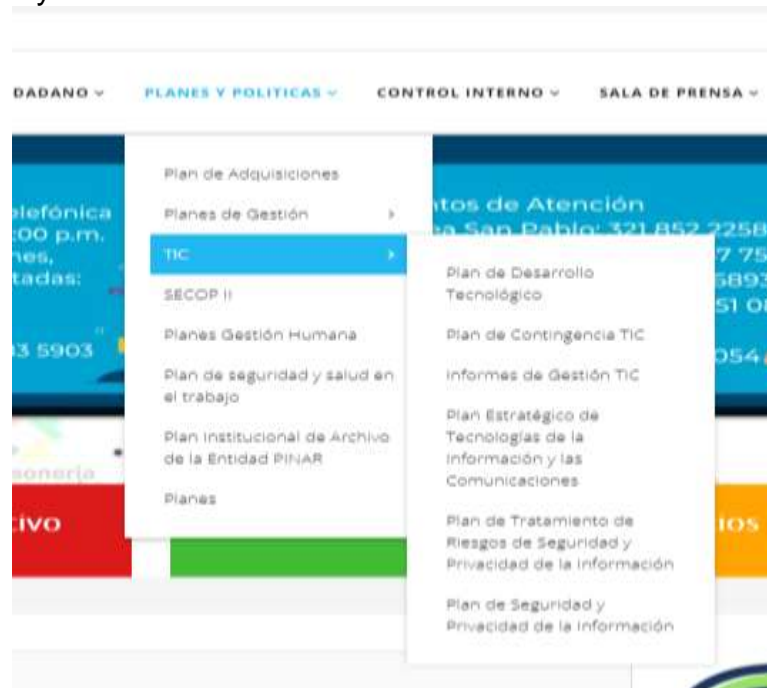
DADANO ⌄ PLANES Y POLITICAS ⌄ CONTROL INTERNO ⌄ SALA DE PRENSA ⌄

Plan de Adquisiciones

Planes de Gestión ›

TIC ›

SECOP II

Planes Gestión Humana

Plan de seguridad y salud en el trabajo

Plan Institucional de Archivo de la Entidad PINAR

Planes

Plan de Desarrollo Tecnológico

Plan de Contingencia TIC

Informes de Gestión TIC

Plan Estratégico de Tecnologías de la Información y las Comunicaciones

Plan de Tratamiento de Riesgos de Seguridad y Privacidad de la Información

Plan de Seguridad y Privacidad de la Información

elefónica
:00 p.m.
nes,
tadas:
3 5903

ntos de Atención
a San Pablo: 321 852 2258
7 75
5893
51 0
054

sonería

ivo

ios